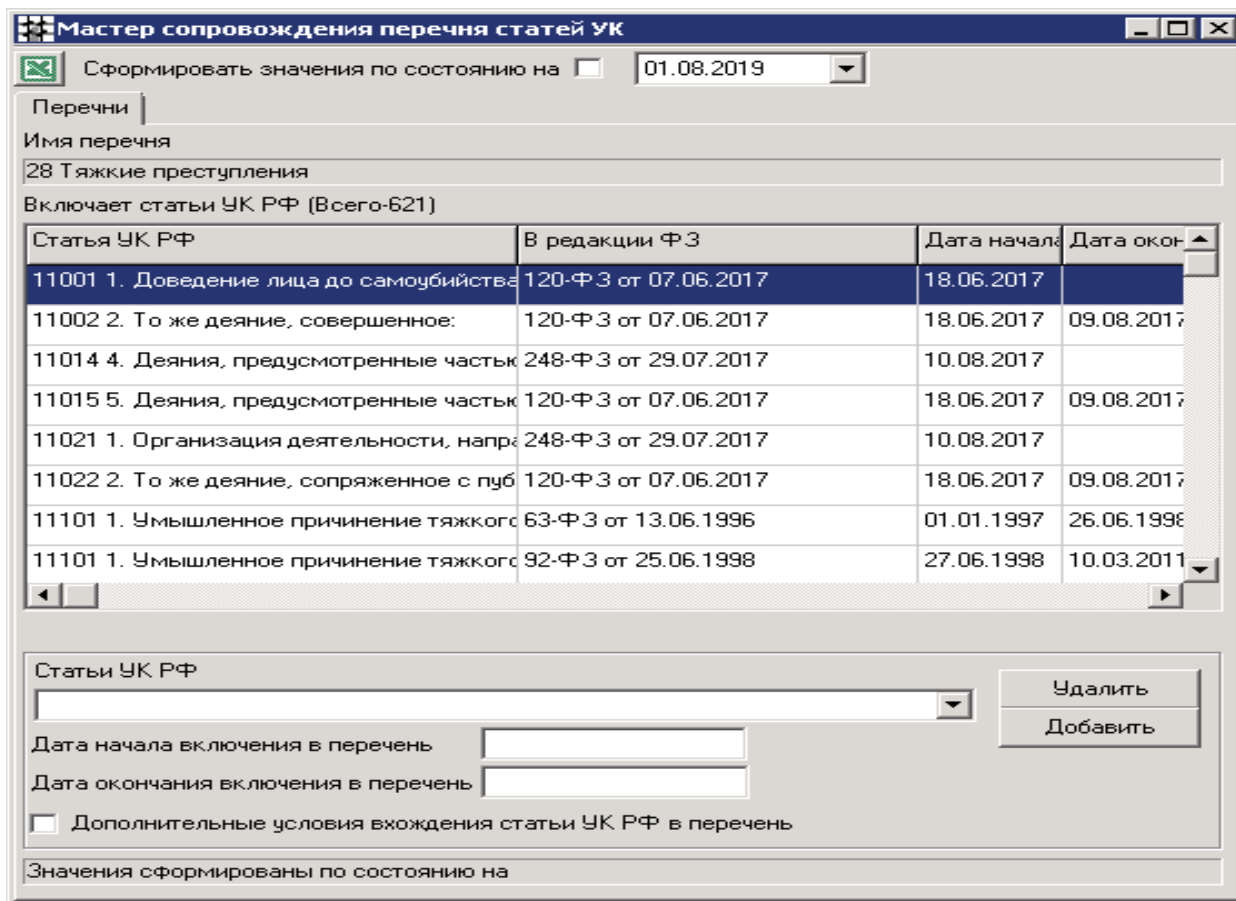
Мастер сопровождения перечня статей УК

Сформировать значения по состоянию на 01.08.2019

Перечни

Имя перечня

28 Тяжкие преступления

Включает статьи УК РФ (Всего-621)

| Статья УК РФ | В редакции ФЗ | Дата начала | Дата окон |
|---|---|---|---|
| 11001 1. Доведение лица до самоубийства | 120-ФЗ от 07.06.2017 | 18.06.2017 | |
| 11002 2. То же деяние, совершенное: | 120-ФЗ от 07.06.2017 | 18.06.2017 | 09.08.2017 |
| 11014 4. Деяния, предусмотренные частък | 248-ФЗ от 29.07.2017 | 10.08.2017 | |
| 11015 5. Деяния, предусмотренные частък | 120-ФЗ от 07.06.2017 | 18.06.2017 | 09.08.2017 |
| 11021 1. Организация деятельности, напра | 248-ФЗ от 29.07.2017 | 10.08.2017 | |
| 11022 2. То же деяние, сопряженное с пуб | 120-ФЗ от 07.06.2017 | 18.06.2017 | 09.08.2017 |
| 11101 1. Умышленное причинение тяжкого | 63-ФЗ от 13.06.1996 | 01.01.1997 | 26.06.1998 |
| 11101 1. Умышленное причинение тяжкого | 92-ФЗ от 25.06.1998 | 27.06.1998 | 10.03.2011 |

Статьи УК РФ

Удалить

Добавить

Дата начала включения в перечень

Дата окончания включения в перечень

Дополнительные условия вхождения статьи УК РФ в перечень

Значения сформированы по состоянию на